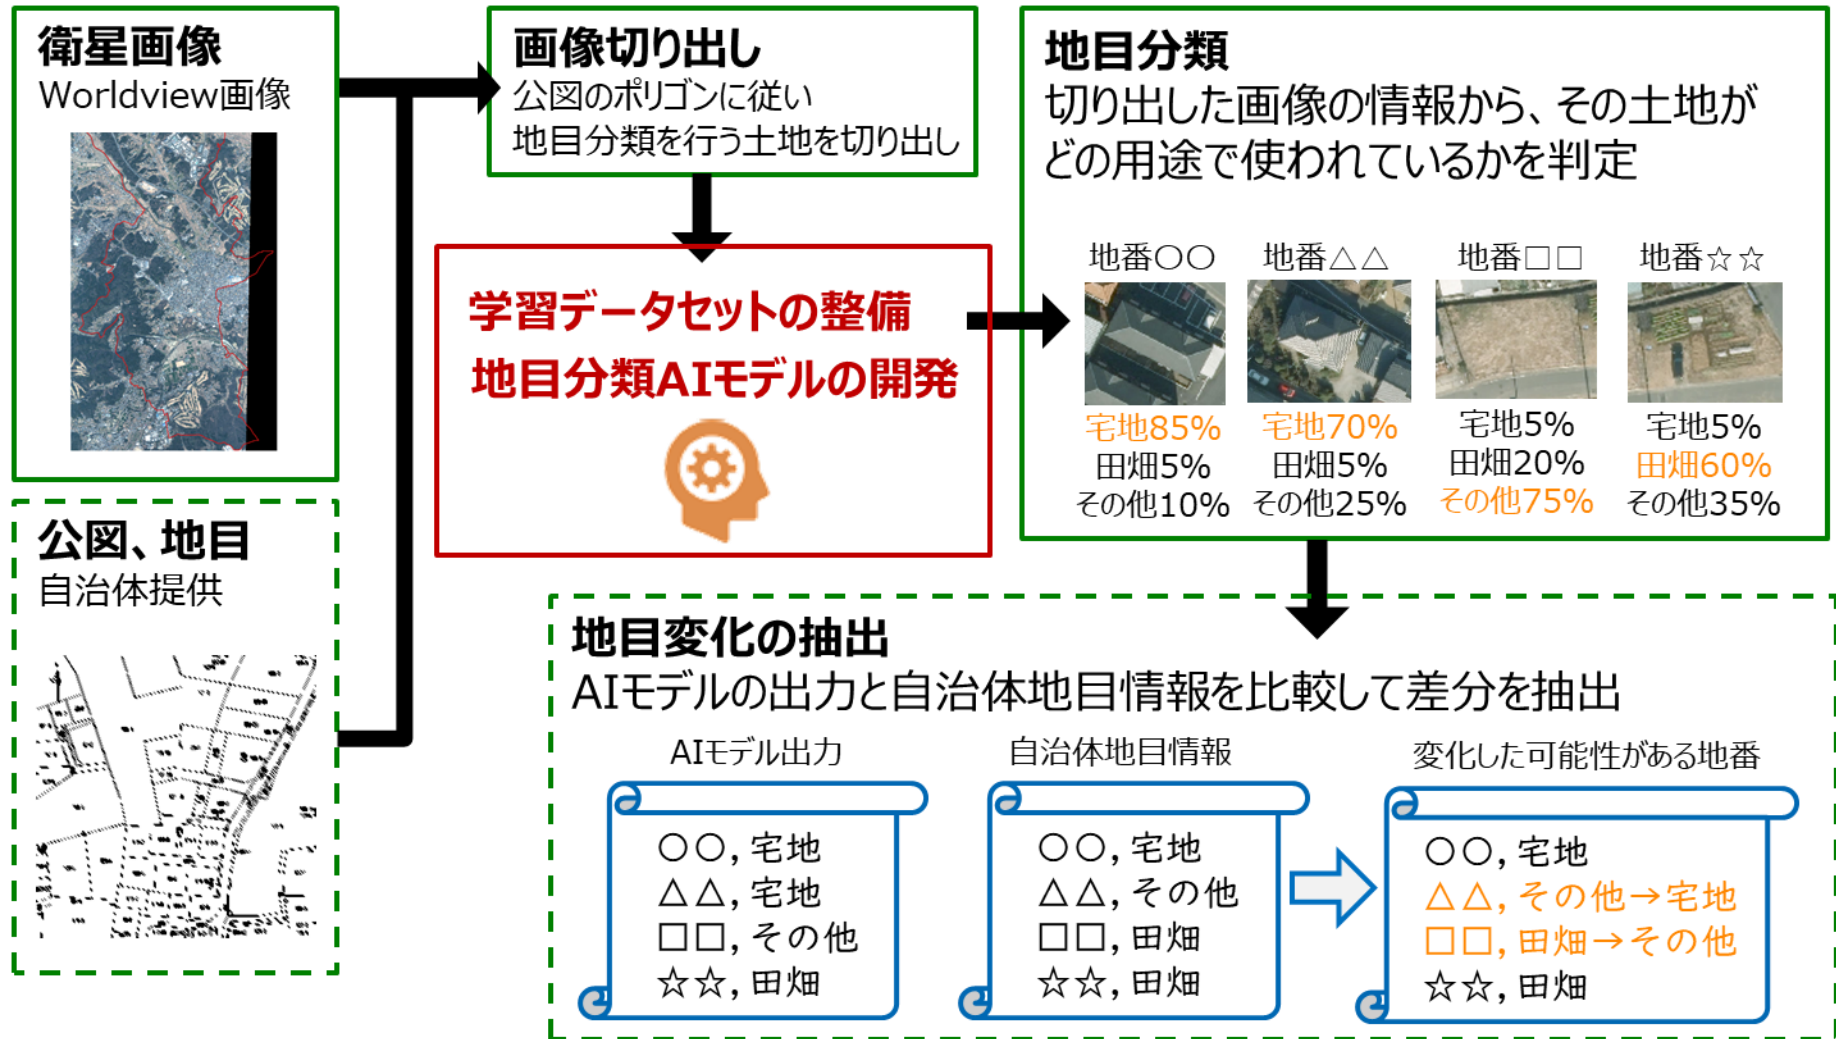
衛星画像
Worldview画像

公図、地目
自治体提供

画像切り出し
公図のポリゴンに従い
地目分類を行う土地を切り出し

学習データセットの整備
地目分類AIモデルの開発

地目分類
切り出した画像の情報から、その土地がどの用途で使われているかを判定

地番〇〇
宅地85%
田畑5%
その他10%

地番△△
宅地70%
田畑5%
その他25%

地番□□
宅地5%
田畑20%
その他75%

地番☆☆
宅地5%
田畑60%
その他35%

地目変化の抽出
AIモデルの出力と自治体地目情報を比較して差分を抽出

AIモデル出力
〇〇, 宅地
△△, 宅地
□□, その他
☆☆, 田畑

自治体地目情報
〇〇, 宅地
△△, その他
□□, 田畑
☆☆, 田畑

変化した可能性がある地番
〇〇, 宅地
△△, その他→宅地
□□, 田畑→その他
☆☆, 田畑